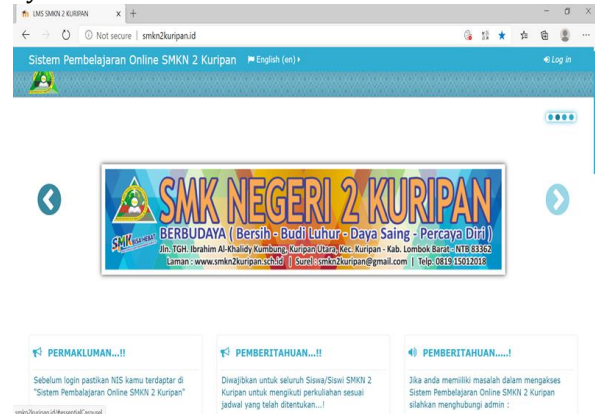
LMS SMKN 2 KURIPAN

Not secure | smkn2kuripan.id

Sistem Pembelajaran Online SMKN 2 Kuripan English (en)

Log in

SMK NEGERI 2 KURIPAN

BERBUDAYA ( Bersih - Budi Luhur - Daya Saing - Percaya Diri )

Jln. TGH. Ibrahim Al-Khalidy Kumbung, Kuripan Utara, Kec. Kuripan - Kab. Lombok Barat - NTB 83362

Laman : www.smkn2kuripan.sch.id | Surel : smkn2kuripan@gmail.com | Telp. 0819 15012018

PERMAKLUMAN...!!

Sebelum login pastikan NIS kamu terdaftar di "Sistem Pembelajaran Online SMKN 2 Kuripan"

PEMBERITAHUAN...!!

Diwajibkan untuk seluruh Siswa/Siswi SMKN 2 Kuripan untuk mengikuti perkuliahan sesuai jadwal yang telah ditentukan...!

PEMBERITAHUAN.....!

Jika anda memiliki masalah dalam mengakses Sistem Pembelajaran Online SMKN 2 Kuripan silahkan menghubungi admin :

smkn2kuripan.id/#essentialCarousel